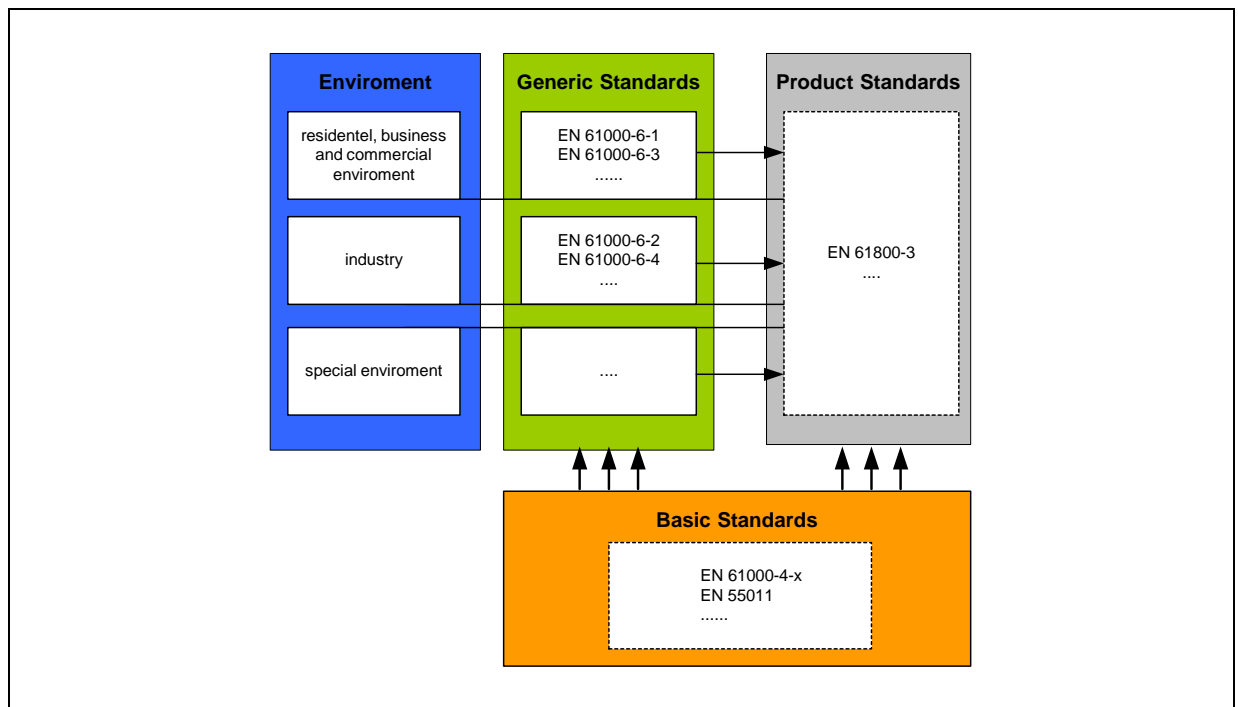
Enviroment

residentel, business and commercial enviroment

industry

special enviroment

Generic Standards

EN 61000-6-1
EN 61000-6-3
......

EN 61000-6-2
EN 61000-6-4
....

....

Product Standards

EN 61800-3
....

Basic Standards

EN 61000-4-x
EN 55011
......